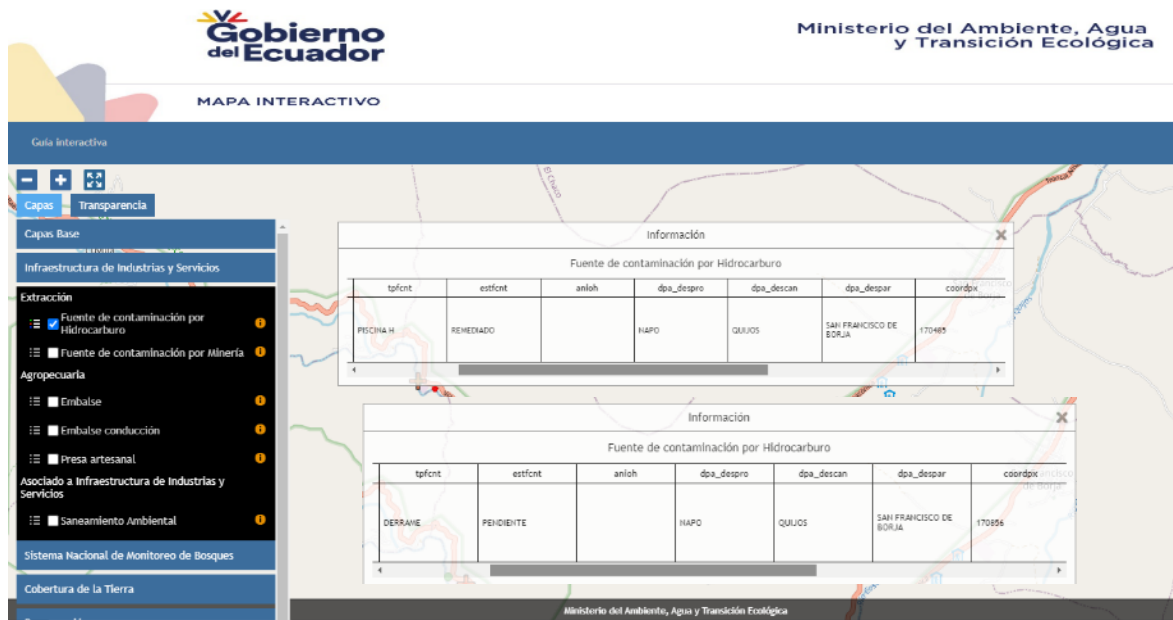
Gobierno del Ecuador

Ministerio del Ambiente, Agua y Transición Ecológica

MAPA INTERACTIVO

Guía interactiva

Capas Transparencia

Capas Base

Infraestructura de Industrias y Servicios

Extracción

Fuente de contaminación por Hidrocarburo

Fuente de contaminación por Minería

Agropecuaria

Embalse

Embalse conducción

Presa artesanal

Asociado a Infraestructura de Industrias y Servicios

Saneamiento Ambiental

Sistema Nacional de Monitoreo de Bosques

Cobertura de la Tierra

Información

Fuente de contaminación por Hidrocarburo

| tpfcnt | estfcnt | anioh | dpa_despro | dpa_descan | dpa_despar | coordpx |
|---|---|---|---|---|---|---|
| PISCINA H | REMEDIADO | | NAPO | QUIJOS | SAN FRANCISCO DE BORJA | 170485 |

Información

Fuente de contaminación por Hidrocarburo

| tpfcnt | estfcnt | anioh | dpa_despro | dpa_descan | dpa_despar | coordpx |
|---|---|---|---|---|---|---|
| DERRAME | PENDIENTE | | NAPO | QUIJOS | SAN FRANCISCO DE BORJA | 170856 |

Ministerio del Ambiente, Agua y Transición Ecológica